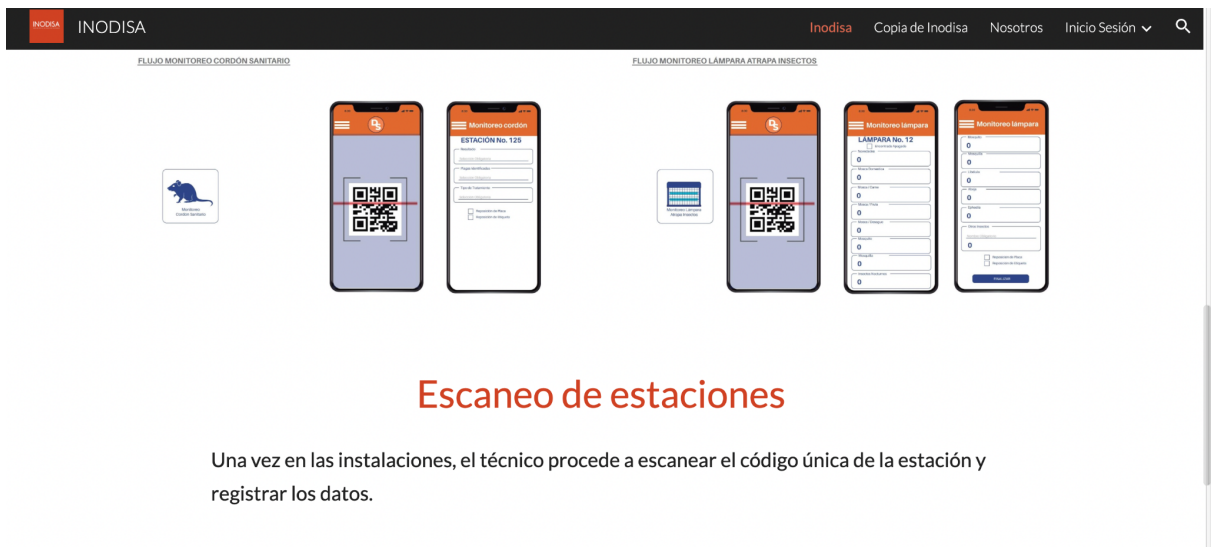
INODISA INODISA

Inodisa Copia de Inodisa Nosotros Inicio Sesión

FLUJO MONITOREO CORDÓN SANITARIO

Monitoreo Cordón Sanitario

Monitoreo cordón

ESTACION No. 125

FLUJO MONITOREO LÁMPARA ATRAPA INSECTOS

Monitoreo Lámpara Atrapa Insectos

Monitoreo lámpara

LÁMPARA No. 12

0

0

0

0

0

0

0

0

Monitoreo lámpara

0

0

0

0

0

0

Escaneo de estaciones

Una vez en las instalaciones, el técnico procede a escanear el código única de la estación y registrar los datos.